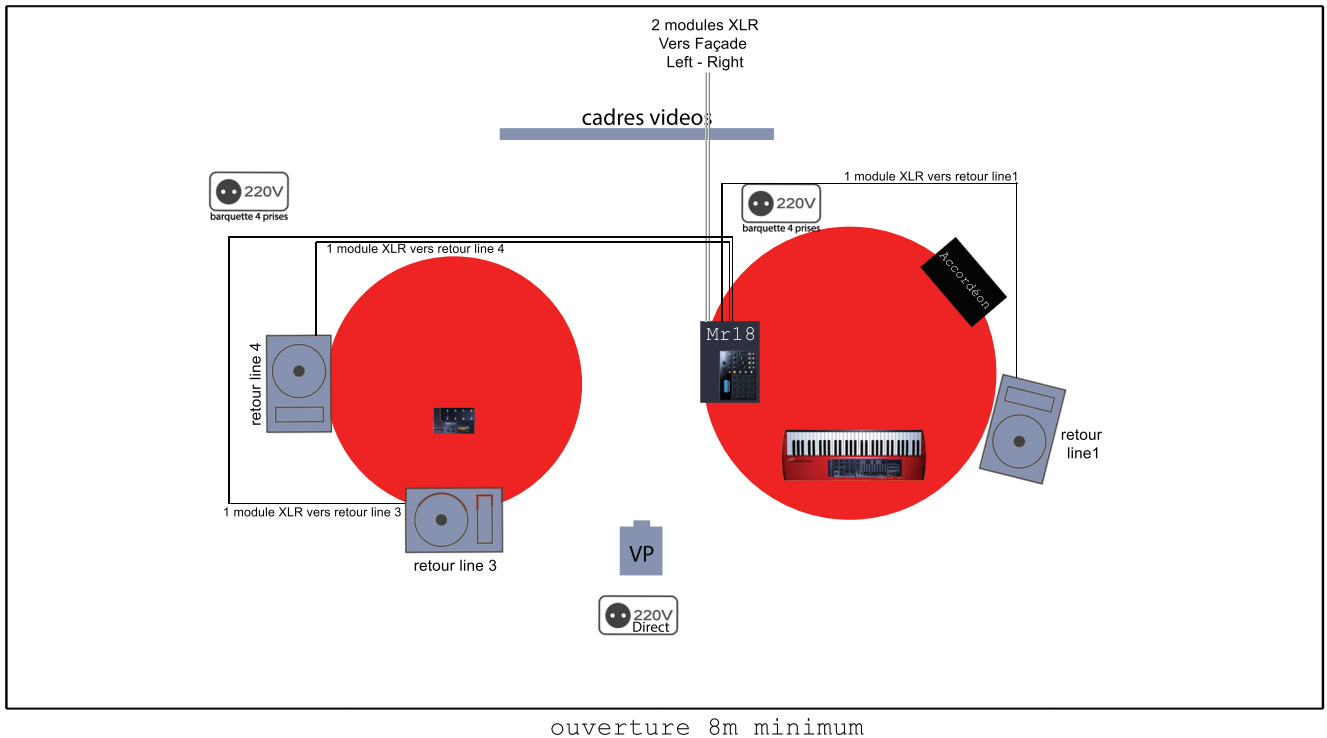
2 modules XLR
Vers Façade
Left - Right

cadres videos

220V
barquette 4 prises

1 module XLR vers retour line1

220V
barquette 4 prises

1 module XLR vers retour line 4

Accordéon

Mr18

retour line 4

retour line1

1 module XLR vers retour line 3

retour line 3

VP

220V
Direct

ouverture 8m minimum